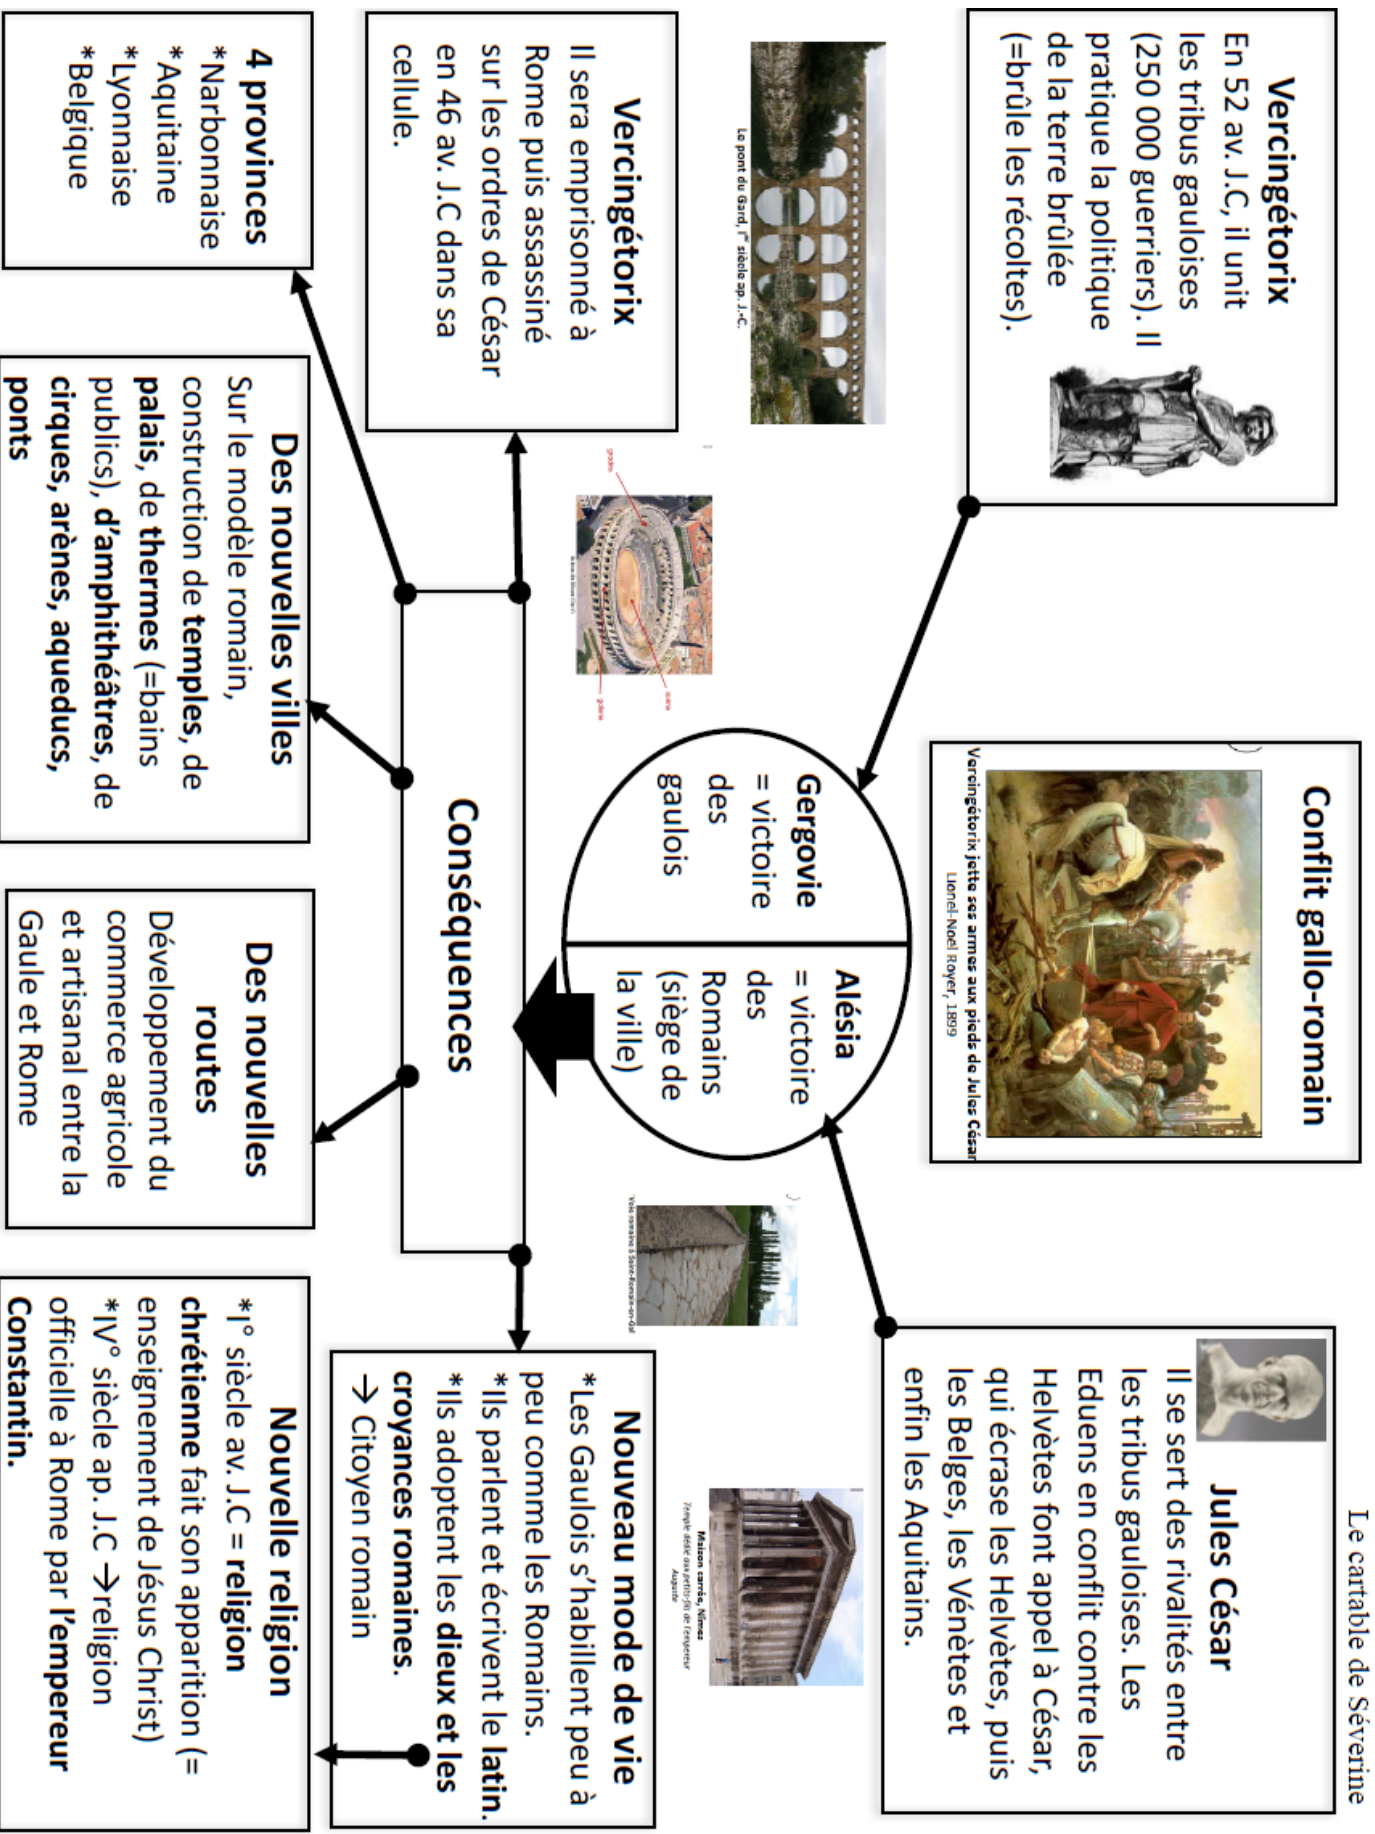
Le cartable de Séverine

Vercingétorix
En 52 av. J.C, il unit les tribus gauloises (250 000 guerriers). Il pratique la politique de la terre brûlée (=brûle les récoltes).

Conflit gallo-romain

Vercingétorix jette ses armes aux pieds de Jules César
Lionel-Noël Royer, 1899

Jules César
Il se sert des rivalités entre les tribus gauloises. Les Eduens en conflit contre les Helvètes font appel à César, qui écrase les Helvètes, puis les Belges, les Vénètes et enfin les Aquitains.

Gergovie
= victoire des gaulois

Alésia
= victoire des Romains (siège de la ville)

Le pont du Gard, Ier siècle ap. J.-C.

Vercingétorix
Il sera emprisonné à Rome puis assassiné sur les ordres de César en 46 av. J.C dans sa cellule.

Conséquences

4 provinces
*Narbonnaise
*Aquitaine
*Lyonnaise
*Belgique

Des nouvelles villes
Sur le modèle romain, construction de temples, de palais, de thermes (=bains publics), d'amphithéâtres, de cirques, arènes, aqueducs, ponts

Des nouvelles routes
Développement du commerce agricole et artisanal entre la Gaule et Rome

Voie romaine à Saint-Romain-en-Gal

Maison carrée, Nîmes
Temple dédié aux petits-fils de l'empereur Auguste

Nouveau mode de vie
*Les Gaulois s'habillent peu à peu comme les Romains.
*Ils parlent et écrivent le latin.
*Ils adoptent les dieux et les croyances romaines.
→ Citoyen romain

Nouvelle religion
*I° siècle av. J.C = religion chrétienne fait son apparition (= enseignement de Jésus Christ)
*IV° siècle ap. J.C →religion officielle à Rome par l'empereur Constantin.